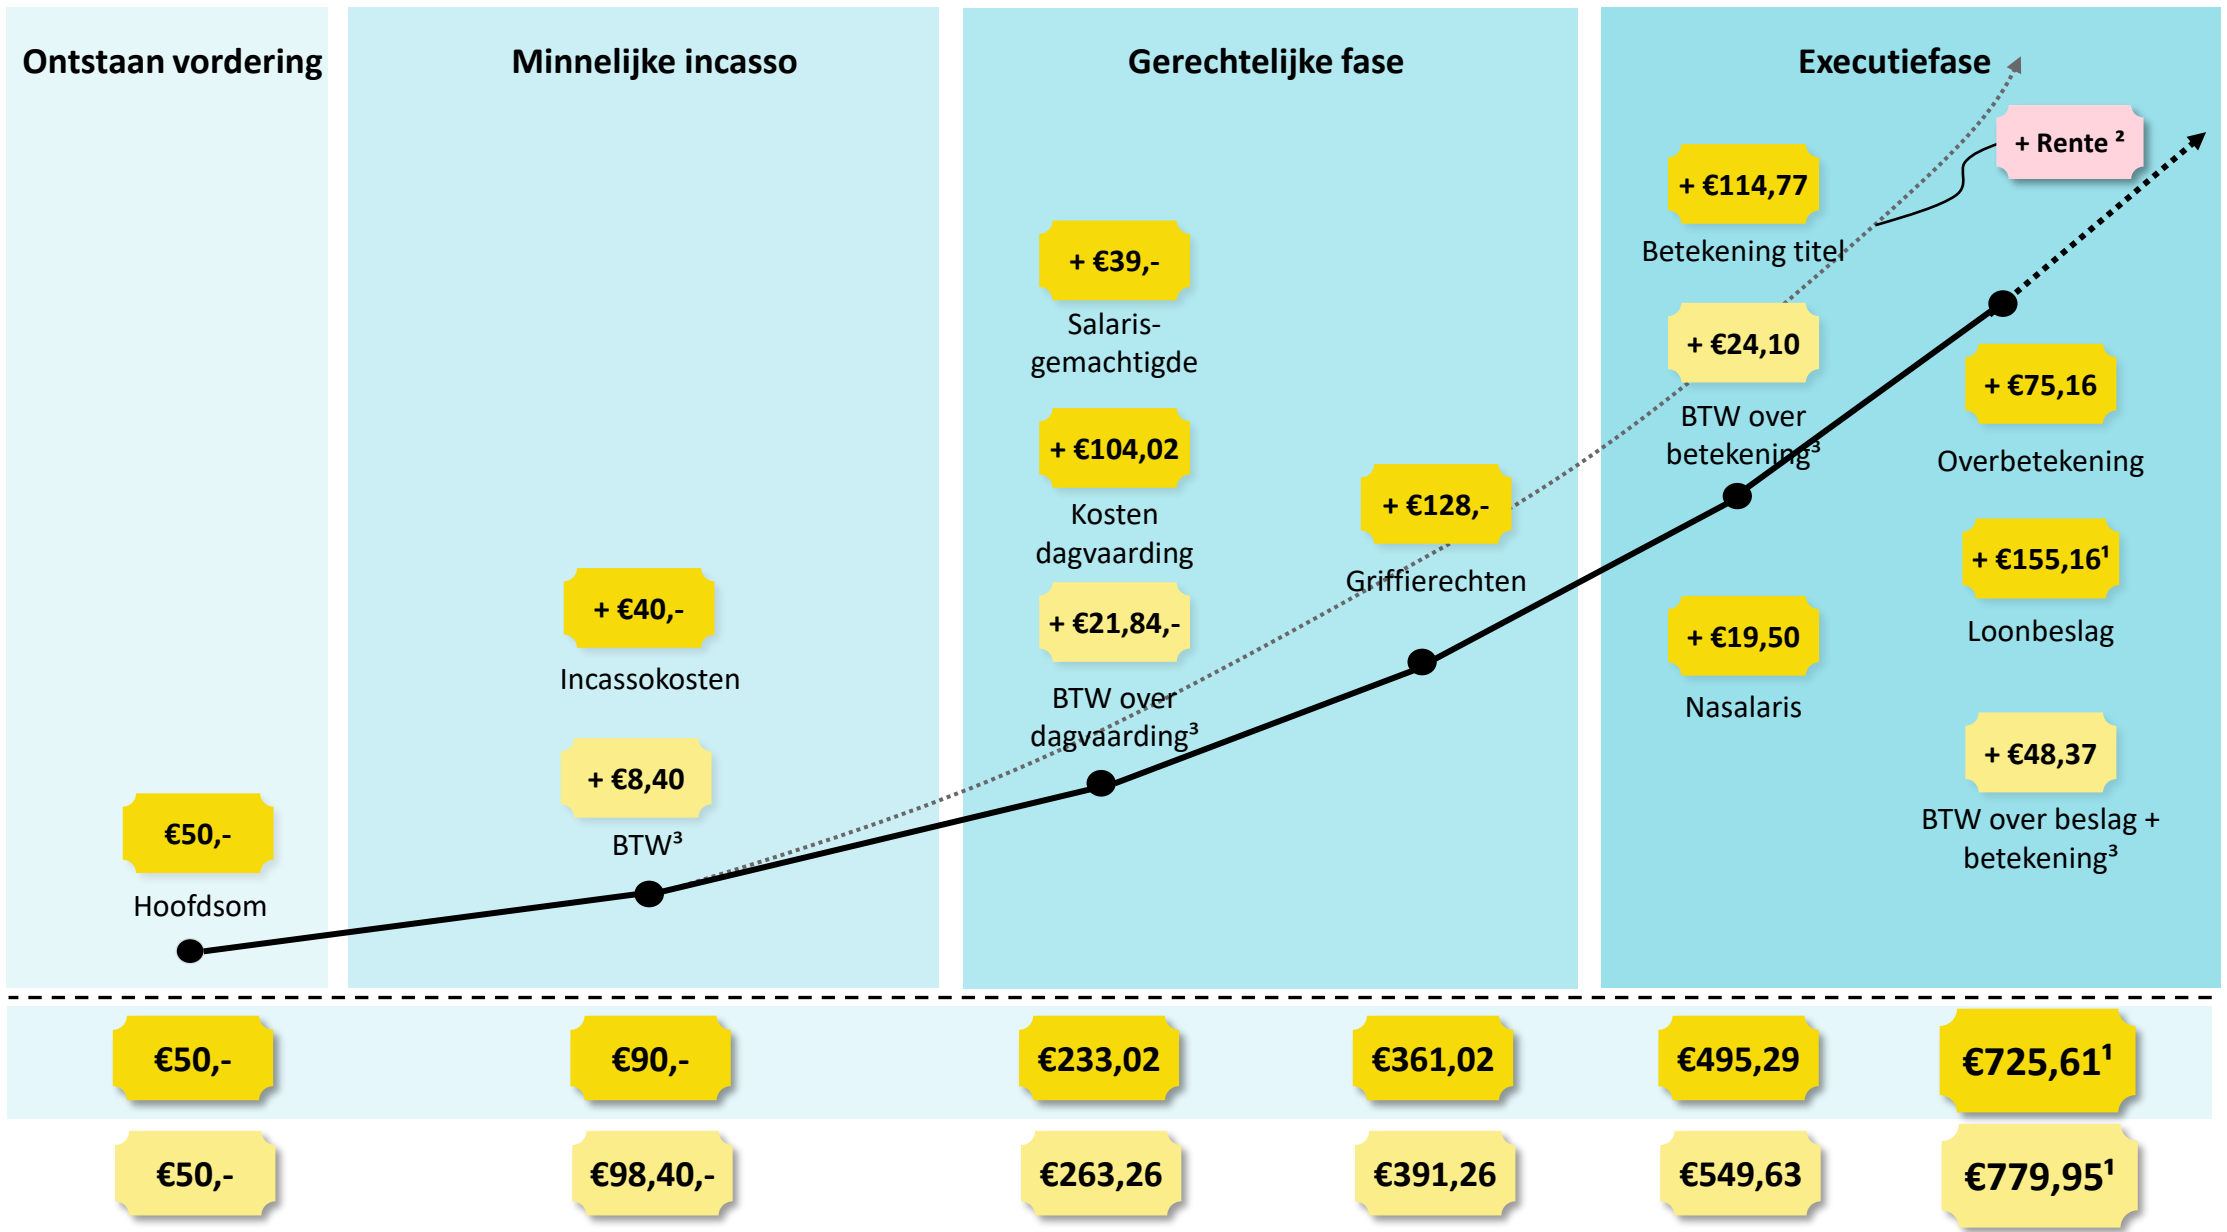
Ontstaan vordering

€50,-

Hoofdsom

Minnelijke incasso

+ €40,-

Incassokosten

+ €8,40

BTW³

Gerechtelijke fase

+ €39,-

Salaris-gemachtigde

+ €104,02

Kosten dagvaarding

+ €21,84,-

BTW over dagvaarding³

+ €128,-

Griffierechten

Executiefase

+ Rente ²

+ €114,77

Betekening titel

+ €24,10

BTW over betekening³

+ €19,50

Nasalaris

+ €75,16

Overbetekening

+ €155,16¹

Loonbeslag

+ €48,37

BTW over beslag + betekening³

| €50,- | €90,- | €233,02 | €361,02 | €495,29 | €725,61¹ |
|---|---|---|---|---|---|
| €50,- | €98,40,- | €263,26 | €391,26 | €549,63 | €779,95¹ |